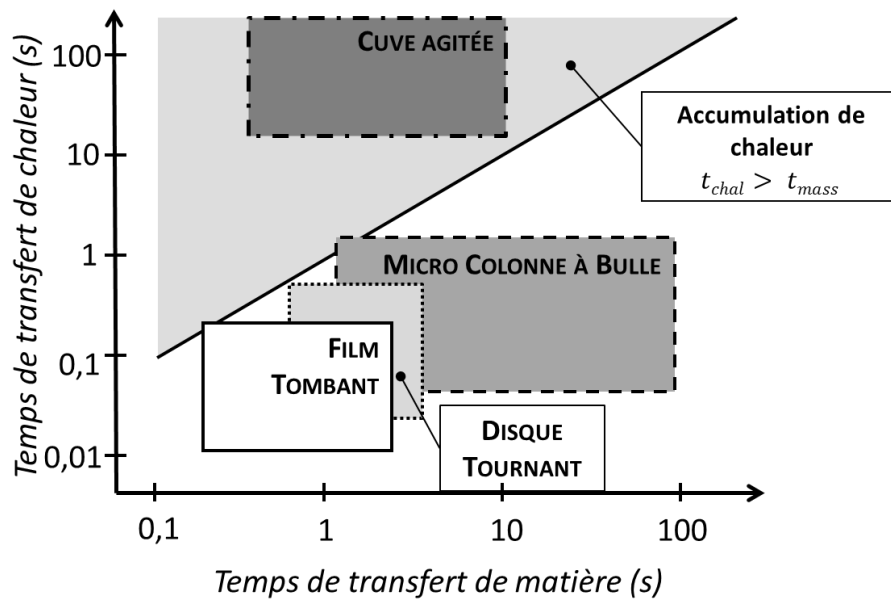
Temps de transfert de chaleur (s)

100

10

1

0,1

0,01

Cuve agitée

Accumulation de chaleur
$t_{chal} > t_{mass}$

Micro Colonne à Bulle

Film Tombant

Disque Tournant

0,1

1

10

100

Temps de transfert de matière (s)